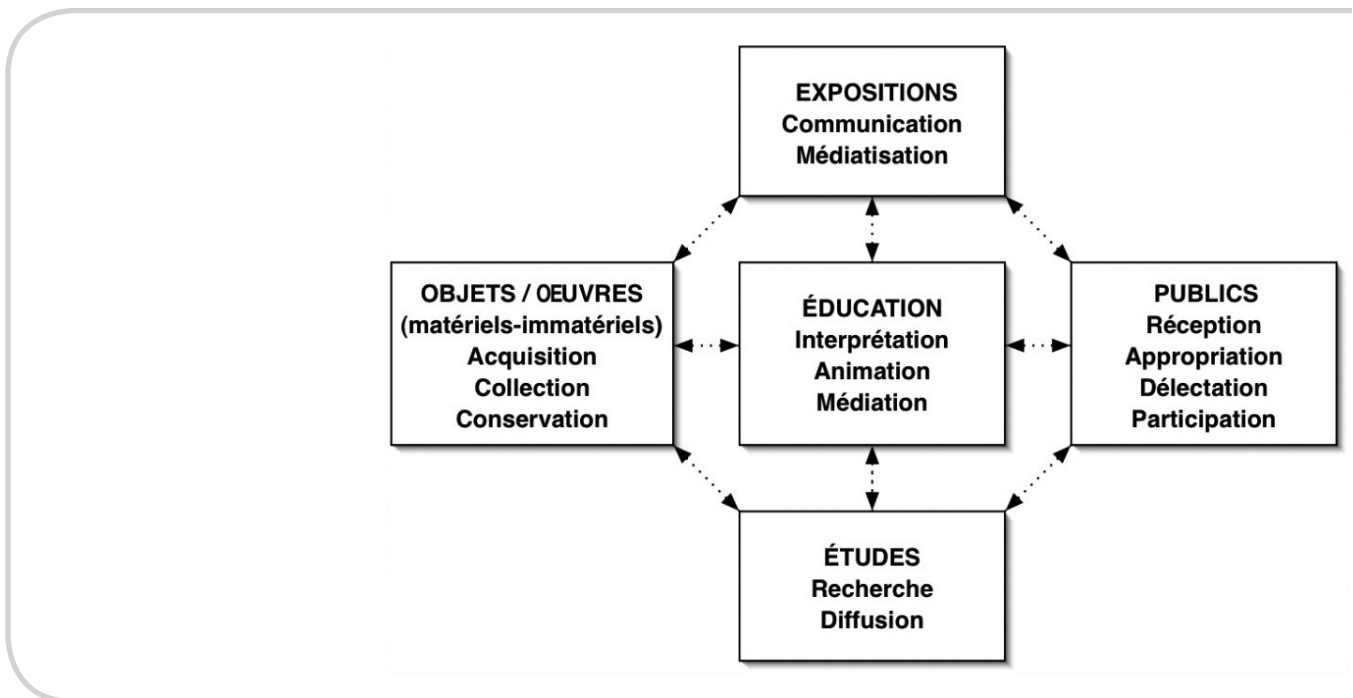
EXPOSITIONS
Communication
Médiatisation

OBJETS / ŒUVRES
(matériels-immatériels)
Acquisition
Collection
Conservation

ÉDUCATION
Interprétation
Animation
Médiation

PUBLICS
Réception
Appropriation
Délectation
Participation

ÉTUDES
Recherche
Diffusion